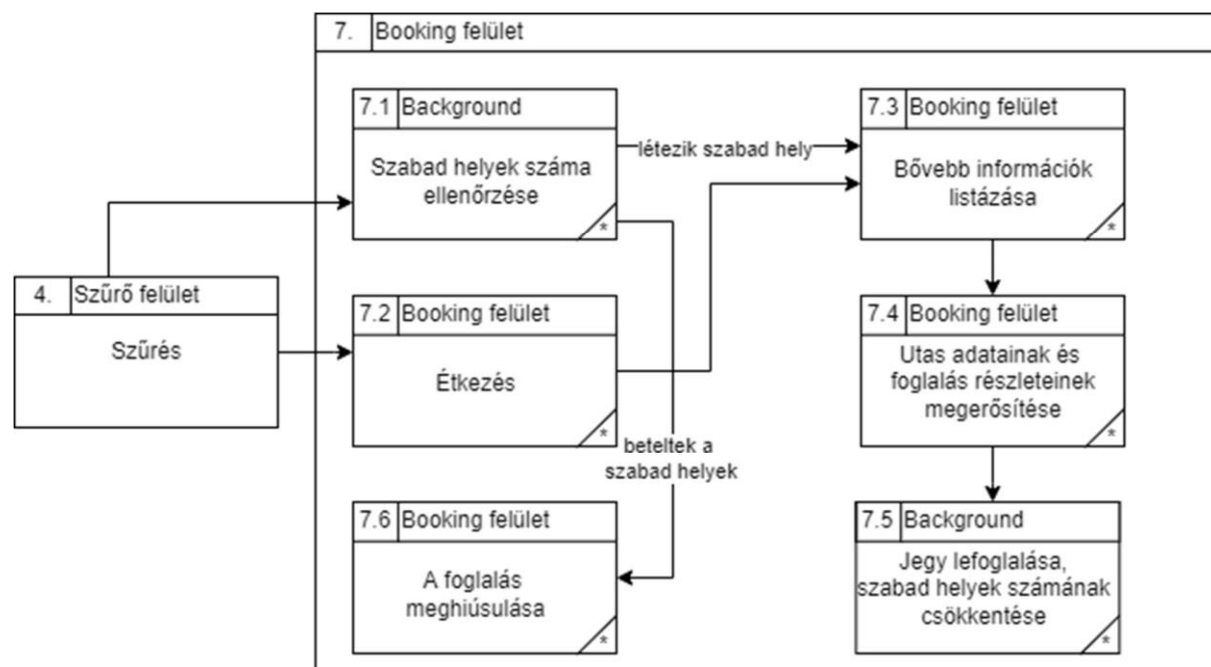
7. Booking felület

7.1 Background

Szabad helyek száma ellenőrzése

*

létezik szabad hely

7.3 Booking felület

Bővebb információk listázása

*

4. Szűrő felület

Szűrés

7.2 Booking felület

Étkezés

*

7.4 Booking felület

Utas adatainak és foglalás részleteinek megerősítése

*

beteltek a szabad helyek

7.6 Booking felület

A foglalás meghiúsulása

*

7.5 Background

Jegy lefoglalása, szabad helyek számának csökkentése

*